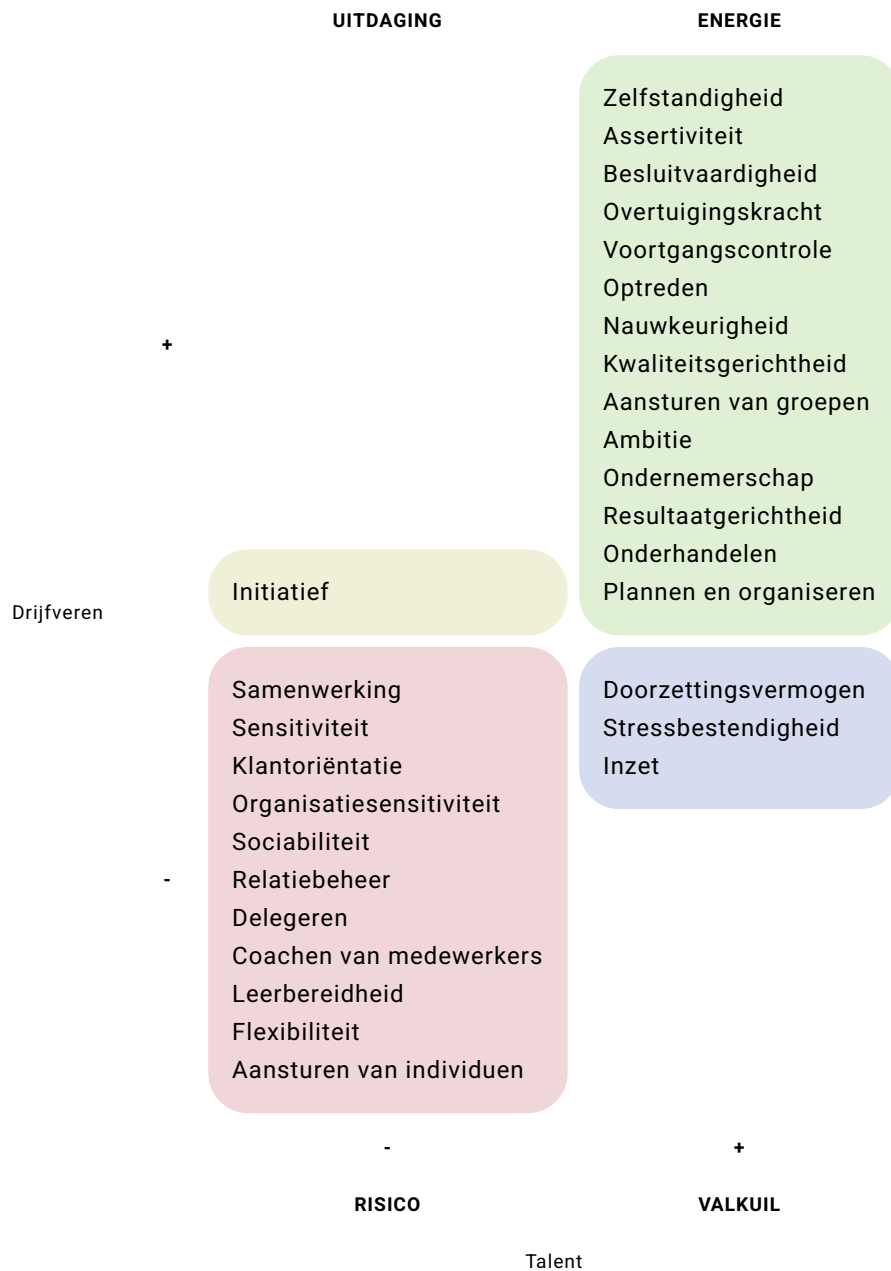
UITDAGING

ENERGIE

Zelfstandigheid
Assertiviteit
Besluitvaardigheid
Overtuigingskracht
Voortgangscontrole
Optreden
Nauwkeurigheid
Kwaliteitsgerichtheid
Aansturen van groepen
Ambitie
Ondernemerschap
Resultaatgerichtheid
Onderhandelen
Plannen en organiseren

+

Drijfveren

Initiatief

Samenwerking
Sensitiviteit
Klantoriëntatie
Organisatiesensitiviteit
Sociabiliteit
Relatiebeheer
Delegeren
Coachen van medewerkers
Leerbereidheid
Flexibiliteit
Aansturen van individuen

Doorzettingsvermogen
Stressbestendigheid
Inzet

-

-

+

RISICO

VALKUIL

Talent